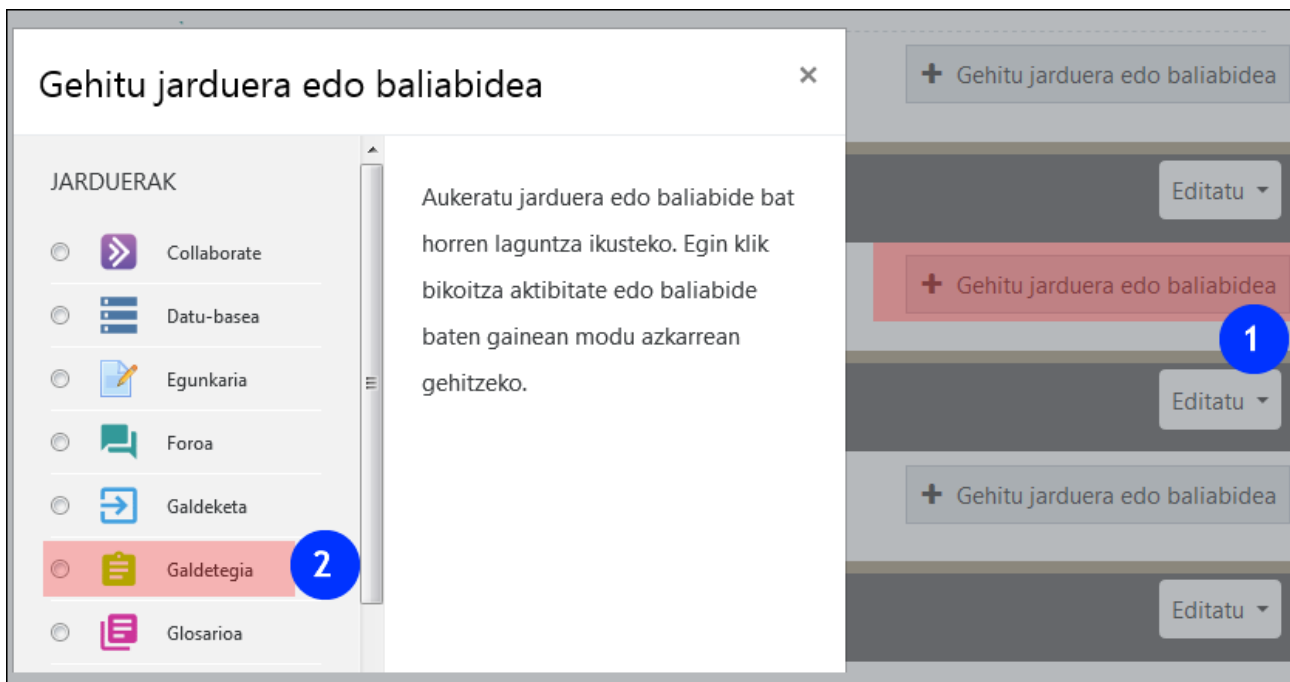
Gehitu jarduera edo baliabidea ×

JARDUERAK

Collaborate

Datu-basea

Egunkaria

Foroa

Galdeketa

Galdetegia 2

Glosarioa

Aukeratu jarduera edo baliabide bat horren laguntza ikusteko. Egin klik bikoitza aktibitate edo baliabide baten gainean modu azkarrean gehitzeko.

+ Gehitu jarduera edo baliabidea

Editatu

+ Gehitu jarduera edo baliabidea

1

Editatu

+ Gehitu jarduera edo baliabidea

Editatu